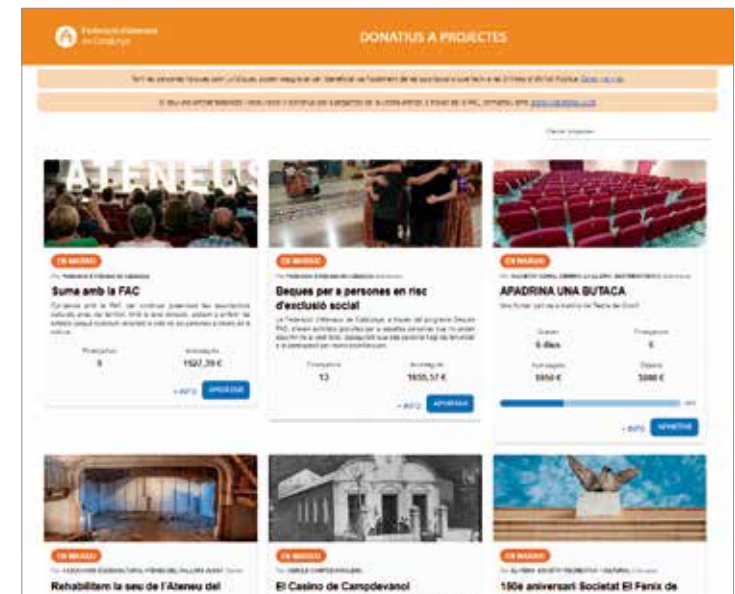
Federació d'Ateneus de Catalunya

DONATIUS A PROJECTES

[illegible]

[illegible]

Cercar projectes

ATENEUS

EN MARXA

Per FEDERACIÓ D'ATENEUS DE CATALUNYA

Suma amb la FAC

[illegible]

Finançadors
8

Aconseguits
1527,39 €

+ INFO APORTAR

EN MARXA

Per FEDERACIÓ D'ATENEUS DE CATALUNYA

Beques per a persones en risc d'exclusió social

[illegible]

Finançadors
13

Aconseguits
1650,57 €

+ INFO APORTAR

EN MARXA

Per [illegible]

APADRINA UNA BUTACA

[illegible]

Queden
5 dies

Finançadors
5

Aconseguits
5950 €

Objectiu
5000 €

+ INFO APORTAR

EN MARXA

Per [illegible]

Rehabilitem la seu de l'Ateneu del

EN MARXA

Per CERCLE CAMPDEVANOLENC

El Casino de Campdevànol

EN MARXA

Per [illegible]

150è aniversari Societat El Fènix de